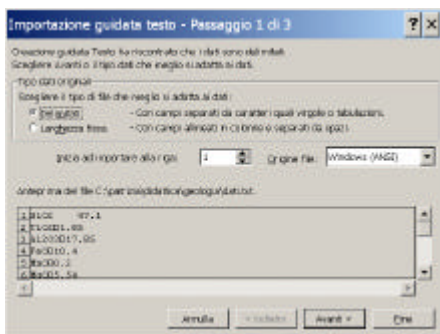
Importazione guidata testo - Passaggio 1 di 3

Creazione guidata Testo ha riscontrato che i dati sono delimitati.
Scegliere Avanti o il tipo dati che meglio si adatta ai dati.

Tipo dati originali
Scegliere il tipo di file che meglio si adatta ai dati:
Delimitati - Con campi separati da caratteri quali virgole o tabulazioni.
Larghezza fissa - Con campi allineati in colonne e separati da spazi.

Inizia ad importare alla riga: 1
Origine file: Windows (ANSI)

Anteprima del file C:\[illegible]\dati.txt.

1 SiO2 47.1
2 TiO2 1.65
3 Al2O3 17.85
4 FeO 10.4
5 MnO 0.2
6 MgO 5.56

Annulla
< Indietro
Avanti >
Fine